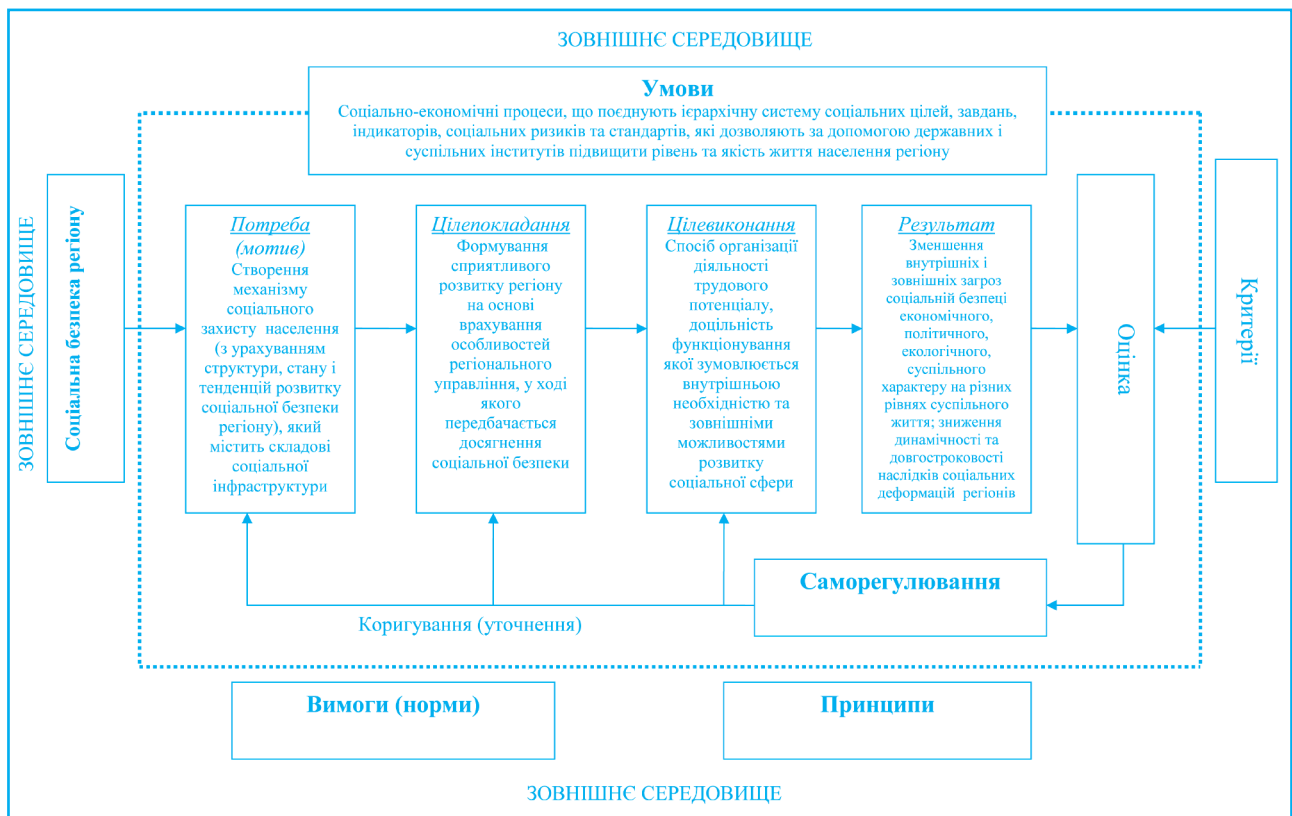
ЗОВНІШНЄ СЕРЕДОВИЩЕ

Умови
Соціально-економічні процеси, що поєднують ієрархічну систему соціальних цілей, завдань, індикаторів, соціальних ризиків та стандартів, які дозволяють за допомогою державних і суспільних інститутів підвищити рівень та якість життя населення регіону

ЗОВНІШНЄ СЕРЕДОВИЩЕ

Соціальна безпека регіону

Потреба (мотив)
Створення механізму соціального захисту населення (з урахуванням структури, стану і тенденцій розвитку соціальної безпеки регіону), який містить складові соціальної інфраструктури

Цілепокладання
Формування сприятливого розвитку регіону на основі врахування особливостей регіонального управління, у ході якого передбачається досягнення соціальної безпеки

Цілевиконання
Спосіб організації діяльності трудового потенціалу, доцільність функціонування якої зумовлюється внутрішньою необхідністю та зовнішніми можливостями розвитку соціальної сфери

Результат
Зменшення внутрішніх і зовнішніх загроз соціальній безпеці економічного, політичного, екологічного, суспільного характеру на різних рівнях суспільного життя; зниження динамічності та довгостроковості наслідків соціальних деформацій регіонів

Оцінка

Критерії

Саморегулювання

Коригування (уточнення)

Вимоги (норми)

Принципи

ЗОВНІШНЄ СЕРЕДОВИЩЕ